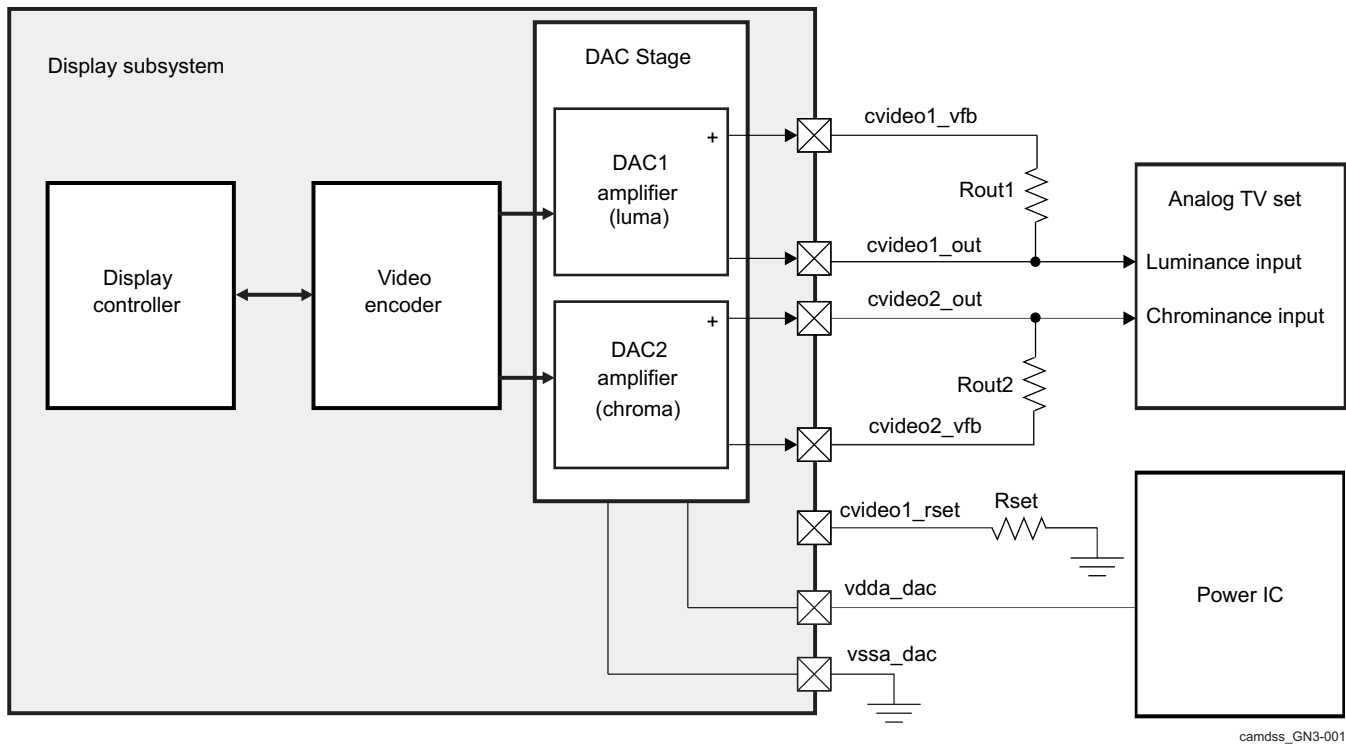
Display subsystem

DAC Stage

Display controller

Video encoder

+

DAC1 amplifier (luma)

+

DAC2 amplifier (chroma)

cvideo1_vfb

Rout1

cvideo1_out

cvideo2_out

Rout2

cvideo2_vfb

cvideo1_rset

Rset

vdda_dac

vssa_dac

Analog TV set

Luminance input

Chrominance input

Power IC

camdss_GN3-001